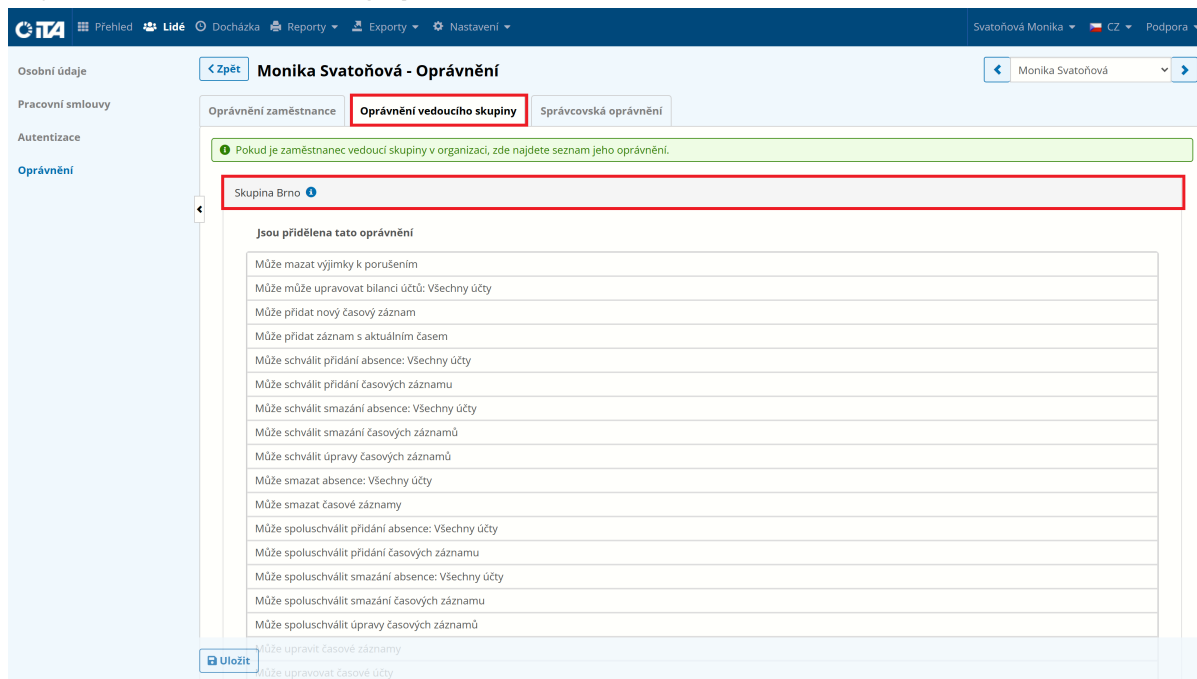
CiTA Přehled Lidé Docházka Reporty Exporty Nastavení Svatoňová Monika CZ Podpora

Osobní údaje
Pracovní smlouvy
Autentizace
Oprávnění

< Zpět Monika Svatoňová - Oprávnění

Monika Svatoňová

Oprávnění zaměstnance | Oprávnění vedoucího skupiny | Správcovská oprávnění

Pokud je zaměstnanec vedoucí skupiny v organizaci, zde najdete seznam jeho oprávnění.

Skupina Brno

Jsou přidělena tato oprávnění

Může mazat výjimky k porušením
Může může upravovat bilanci účtů: Všechny účty
Může přidat nový časový záznam
Může přidat záznam s aktuálním časem
Může schválit přidání absence: Všechny účty
Může schválit přidání časových záznamu
Může schválit smazání absence: Všechny účty
Může schválit smazání časových záznamů
Může schválit úpravy časových záznamů
Může smazat absence: Všechny účty
Může smazat časové záznamy
Může spoluschválit přidání absence: Všechny účty
Může spoluschválit přidání časových záznamu
Může spoluschválit smazání absence: Všechny účty
Může spoluschválit smazání časových záznamu
Může spoluschválit úpravy časových záznamů
Může upravit časové záznamy
Může upravovat časové účty

Uložit